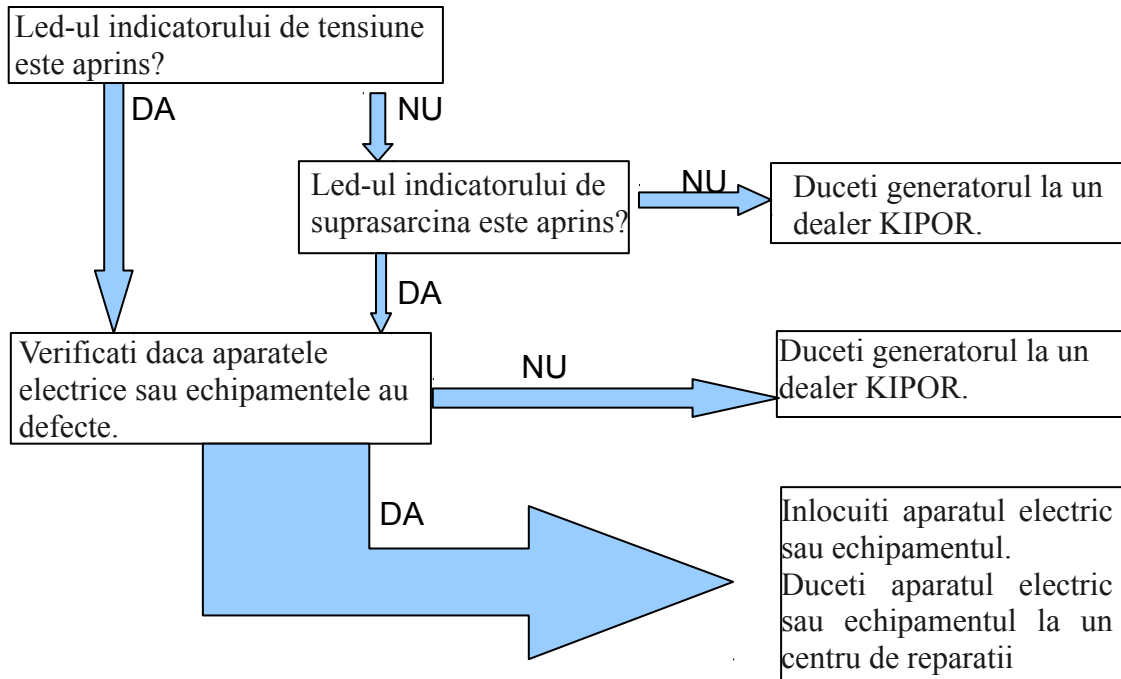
Led-ul indicatorului de tensiune este aprins?

DA

NU

Led-ul indicatorului de suprasarcina este aprins?

NU

Duceti generatorul la un dealer KIPOR.

DA

Verificati daca aparatele electrice sau echipamentele au defecte.

NU

Duceti generatorul la un dealer KIPOR.

DA

Inlocuiti aparatul electric sau echipamentul.
Duceti aparatul electric sau echipamentul la un centru de reparatii